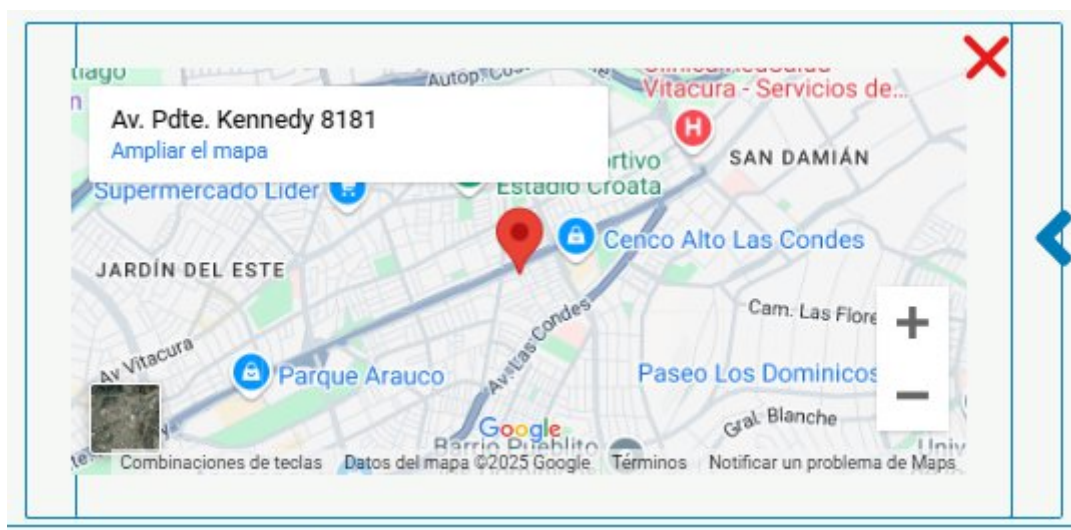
Av. Pdte. Kennedy 8181
Ampliar el mapa

Vitacura - Servicios de...
SAN DAMIÁN
Estadio Croata
Supermercado Lider
Cenco Alto Las Condes
JARDÍN DEL ESTE
Cam. Las Flore
Av Vitacura
Av. Las Condes
Parque Arauco
Paseo Los Dominicos
Gral. Blanche
Google
Barrio Pueblito
Combinaciones de teclas   Datos del mapa ©2025 Google   Términos   Notificar un problema de Maps